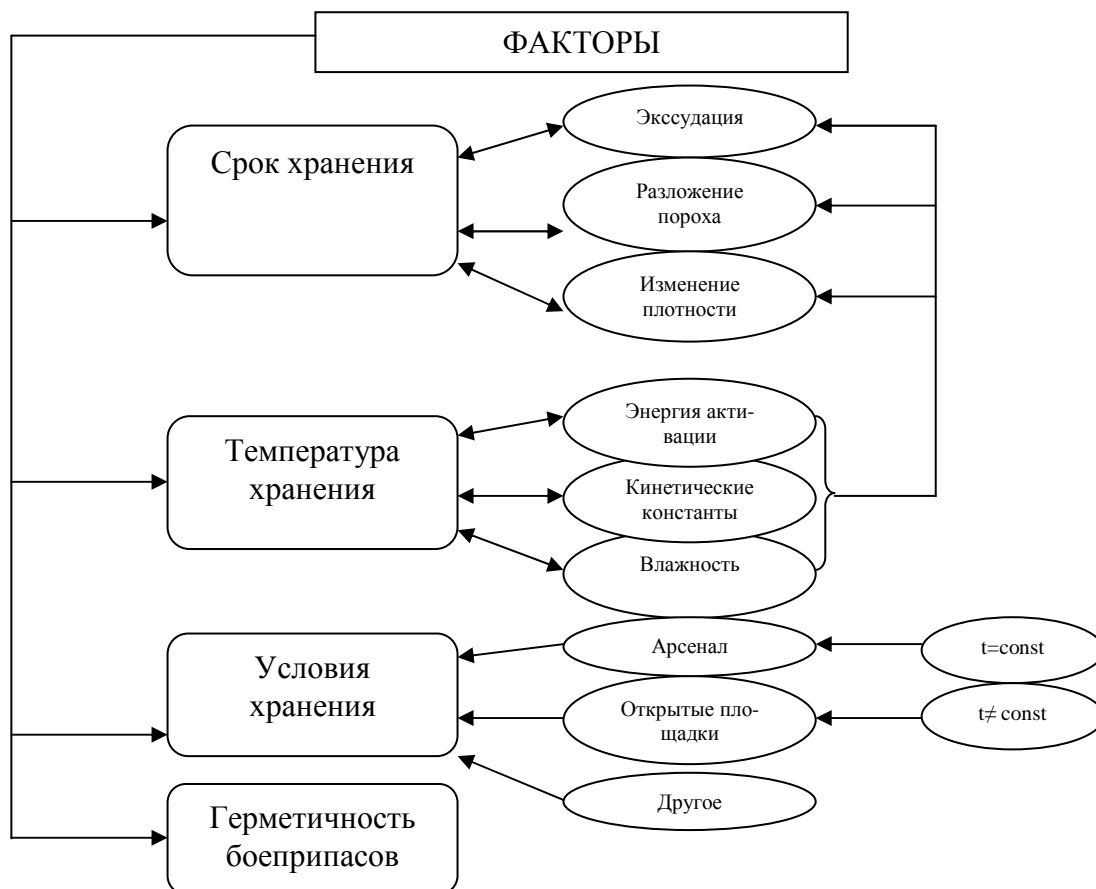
ФАКТОРЫ

Срок хранения

Экссудация

Разложение пороха

Изменение плотности

Температура хранения

Энергия активации

Кинетические константы

Влажность

Условия хранения

Арсенал

$t=const$

Открытые площадки

$t\neq const$

Другое

Герметичность боеприпасов